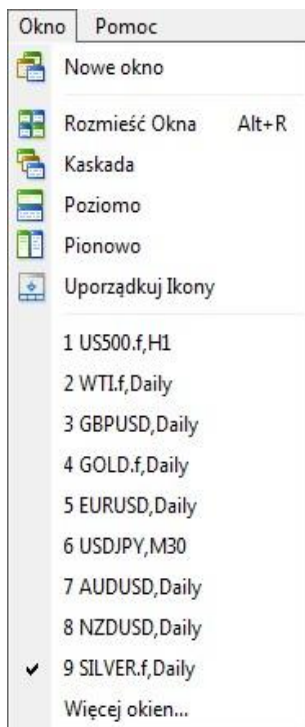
Okno Pomoc

Nowe okno

Rozmieść Okna Alt+R

Kaskada

Poziomo

Pionowo

Uporządkuj Ikony

1 US500.f,H1

2 WTI.f,Daily

3 GBPUSD,Daily

4 GOLD.f,Daily

5 EURUSD,Daily

6 USDJPY,M30

7 AUDUSD,Daily

8 NZDUSD,Daily

✓ 9 SILVER.f,Daily

Więcej okien...